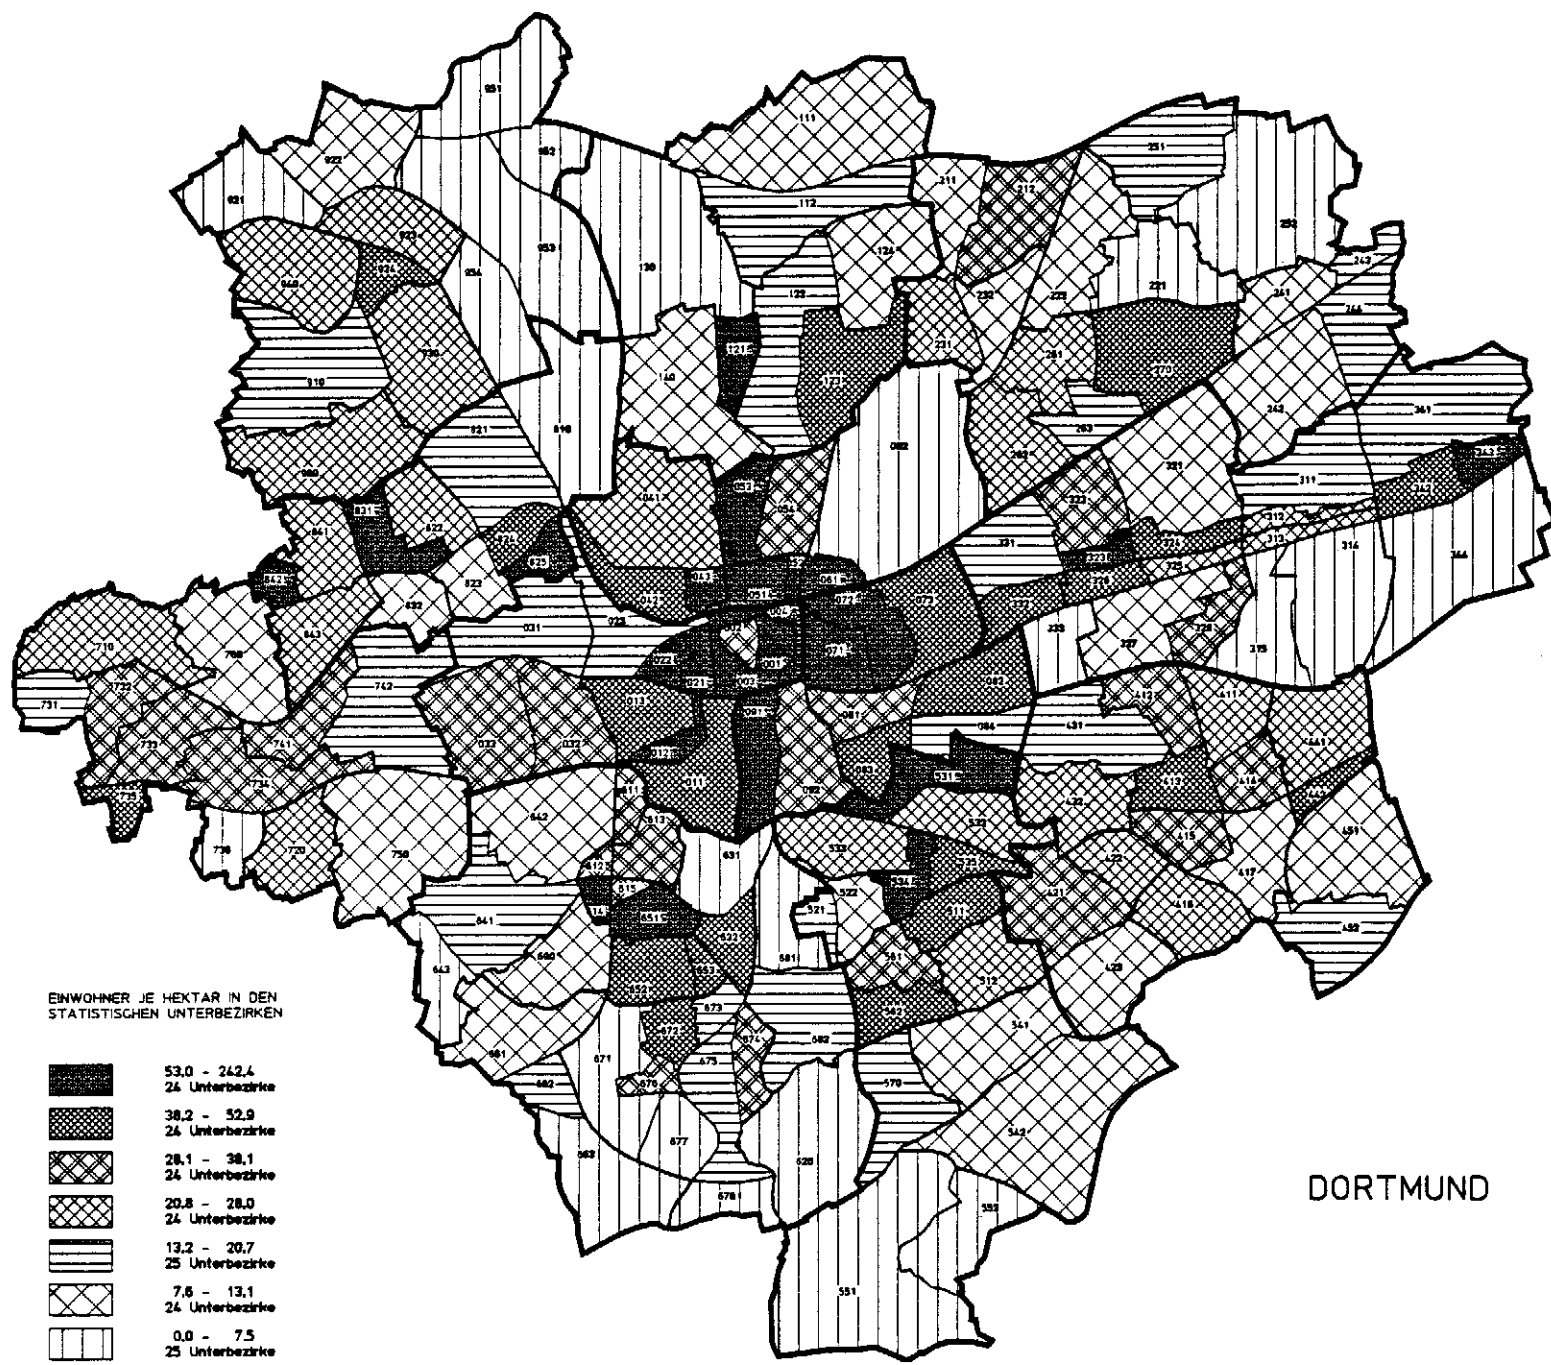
EINWOHNER JE HEKTAR IN DEN STATISTISCHEN UNTERBEZIRKEN

53.0 - 242.4
24 Unterbezirke

38.2 - 52.9
24 Unterbezirke

28.1 - 38.1
24 Unterbezirke

20.8 - 28.0
24 Unterbezirke

13.2 - 20.7
25 Unterbezirke

7.6 - 13.1
24 Unterbezirke

0.0 - 7.5
25 Unterbezirke

DORTMUND

951 111 251 922 952 921 211 212 112 252 923 953 130 124 243 940 924 954 122 232 222 221 241 244 930 121 231 261 270 910 140 123 242 361 921 810 082 263 262 321 841 051 311 343 342 831 822 041 054 323 312 324 313 824 825 314 344 842 823 043 061 223 226 325 832 042 052 072 073 331 332 031 023 328 327 843 025 074 233 710 760 022 071 001 315 742 021 002 083 412 411 722 731 013 081 084 431 032 033 003 441 733 761 012 093 531 734 011 092 413 414 735 611 532 422 442 642 613 451 738 720 750 415 631 533 612 422 421 817 615 534 521 416 641 614 651 623 511 452 681 660 653 561 512 643 652 673 423 672 674 562 541 681 671 675 582 662 570 676 562 677 620 542 678 552 551